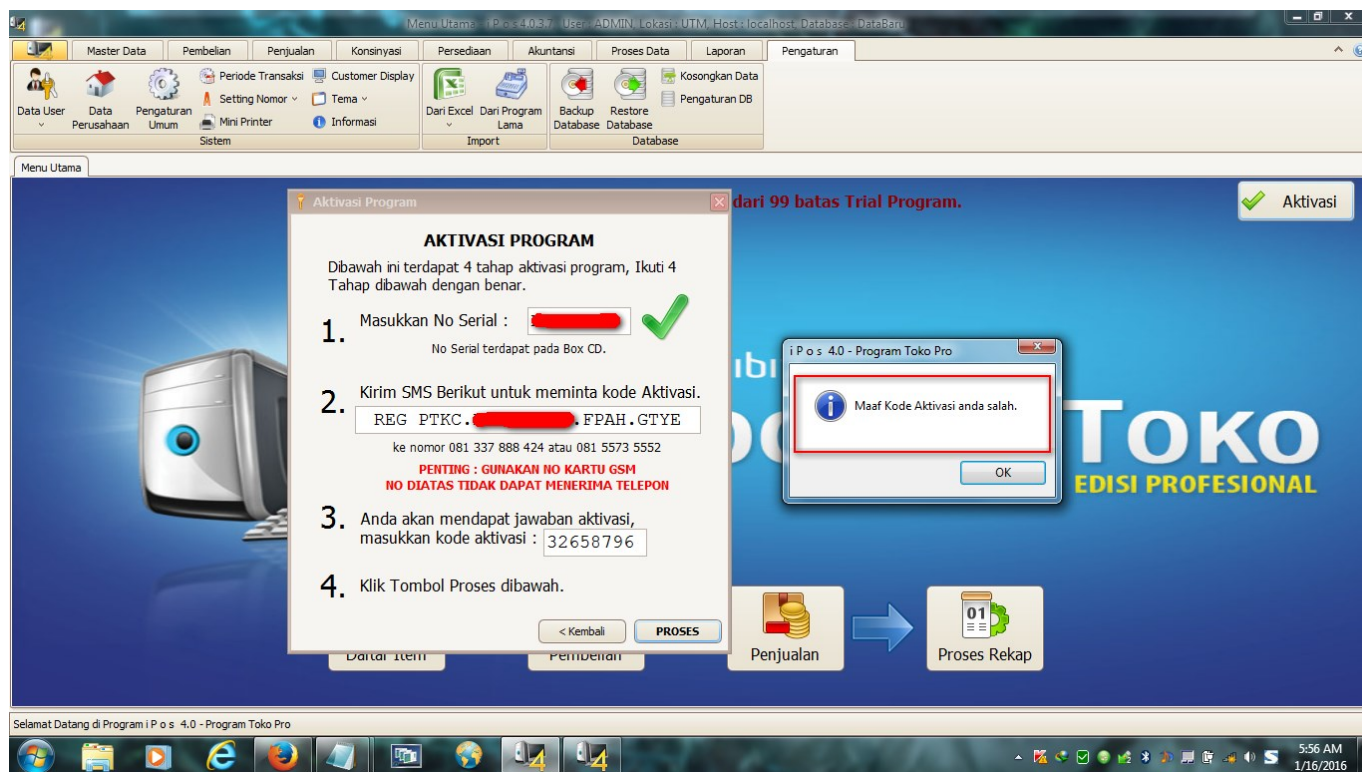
Menu Utama - i P o s 4.0.3.7 User : ADMIN, Lokasi : UTM, Host : localhost, Database : DataBaru

Master Data | Pembelian | Penjualan | Konsinyasi | Persediaan | Akuntansi | Proses Data | Laporan | Pengaturan

Data User
Data Perusahaan
Pengaturan Umum
Periode Transaksi
Setting Nomor
Mini Printer
Customer Display
Tema
Informasi
Sistem
Dari Excel
Dari Program Lama
Import
Backup Database
Restore Database
Kosongkan Data
Pengaturan DB
Database

Menu Utama

dari 99 batas Trial Program.

Aktivasi

Aktivasi Program

AKTIVASI PROGRAM

Dibawah ini terdapat 4 tahap aktivasi program, Ikuti 4 Tahap dibawah dengan benar.

1. Masukkan No Serial : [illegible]

No Serial terdapat pada Box CD.

2. Kirim SMS Berikut untuk meminta kode Aktivasi.

REG PTKC.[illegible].FPAH.GTYE

ke nomor 081 337 888 424 atau 081 5573 5552

PENTING : GUNAKAN NO KARTU GSM
NO DIATAS TIDAK DAPAT MENERIMA TELEPON

3. Anda akan mendapat jawaban aktivasi, masukkan kode aktivasi : 32658796

4. Klik Tombol Proses dibawah.

< Kembali
PROSES

i P o s 4.0 - Program Toko Pro

Maaf Kode Aktivasi anda salah.

OK

TOKO
EDISI PROFESIONAL

Daftar Item
Pembelian
Penjualan
Proses Rekap

Selamat Datang di Program i P o s 4.0 - Program Toko Pro

5:56 AM
1/16/2016